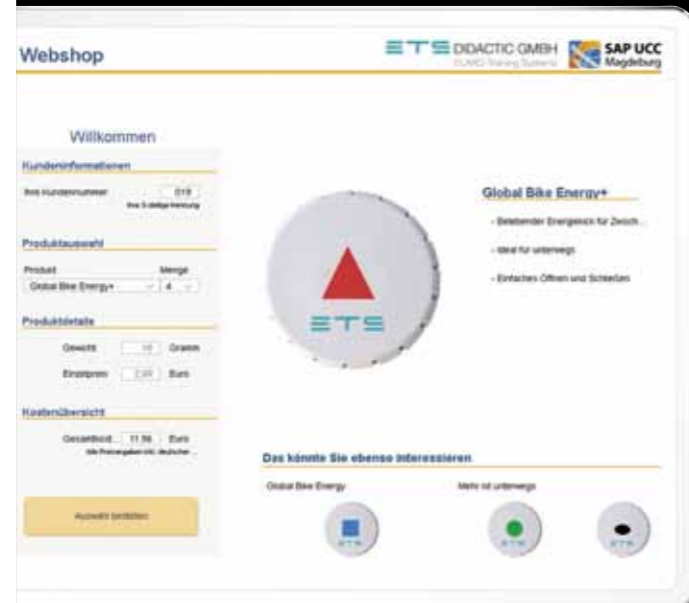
Webshop

ETS DIDACTIC GMBH
EUMD Training Systems

SAP UCC
Magdeburg

Willkommen

Kundeninformationen

Ihre Kundennummer 019
Ihre 3-stellige Nummer

Produktauswahl

Produkt
Menge
Global Bike Energy+
4

Produktdetails

Gewicht 10 Gramm

Einzelpreis 2,99 Euro

Kostenübersicht

Gesamtkost... 11,96 Euro
Alle Preisangaben inkl. deutscher...

Auswahl bestätigen

ETS

Global Bike Energy+

- Belebender Energiekick für Zwisch...

- Ideal für unterwegs

- Einfaches Öffnen und Schließen

Das könnte Sie ebenso interessieren

Global Bike Energy

Mehr ist unterwegs

ETS

ETS

ETS